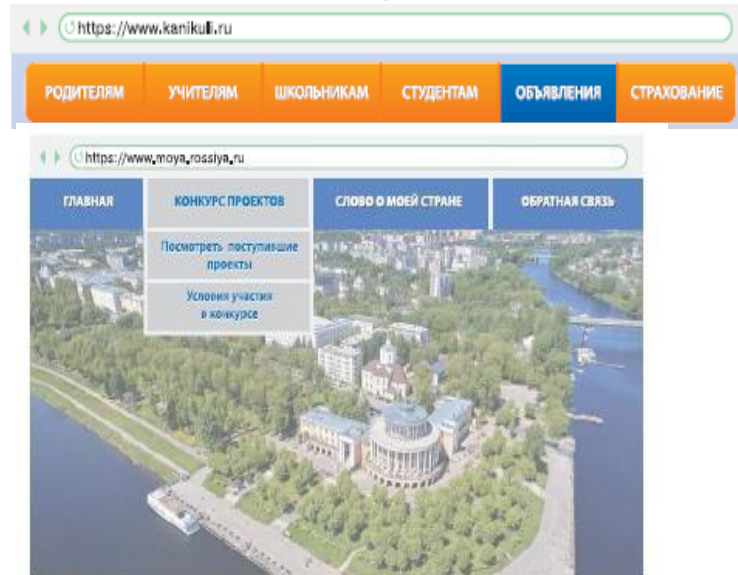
https://www.kanikuli.ru

РОДИТЕЛЯМ | УЧИТЕЛЯМ | ШКОЛЬНИКАМ | СТУДЕНТАМ | ОБЪЯВЛЕНИЯ | СТРАХОВАНИЕ

https://www.moya_rossiya.ru

ГЛАВНАЯ | КОНКУРС ПРОЕКТОВ | СЛОВО О МОЕЙ СТРАНЕ | ОБРАТНАЯ СВЯЗЬ

Посмотреть поступившие проекты

Условия участия в конкурсе